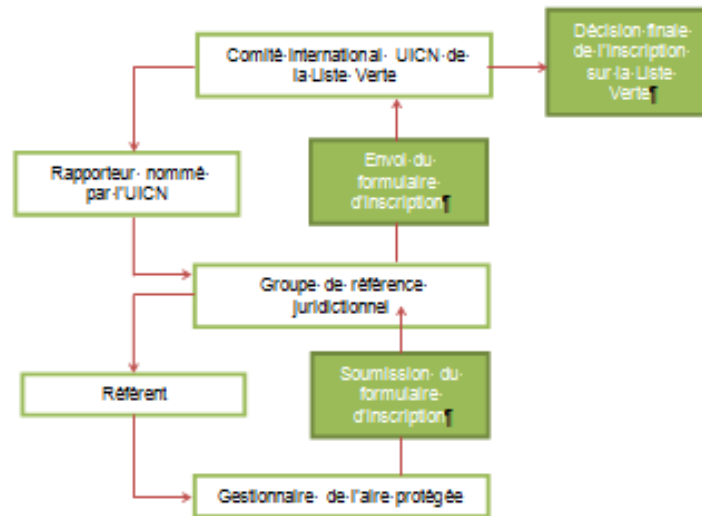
Comité International UICN de la Liste Verte

Décision finale de l'inscription sur la Liste Verte¶

Rapporteur nommé par l'UICN

Envoi du formulaire d'inscription¶

Groupe de référence juridictionnel

Référent

Soumission du formulaire d'inscription¶

Gestionnaire de l'aire protégée